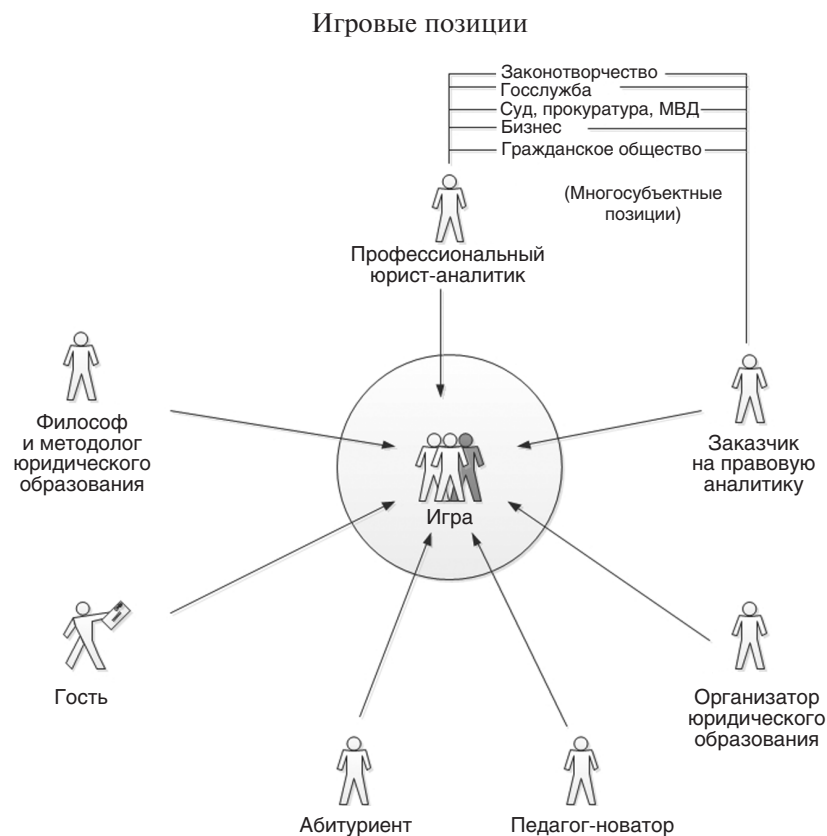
Игровые позиции

Законотворчество
Госслужба
Суд, прокуратура, МВД
Бизнес
Гражданское общество

(Многосубъектные позиции)

Профессиональный юрист-аналитик

Философ и методолог юридического образования

Игра

Заказчик на правовую аналитику

Гость

Организатор юридического образования

Абитуриент

Педагог-новатор